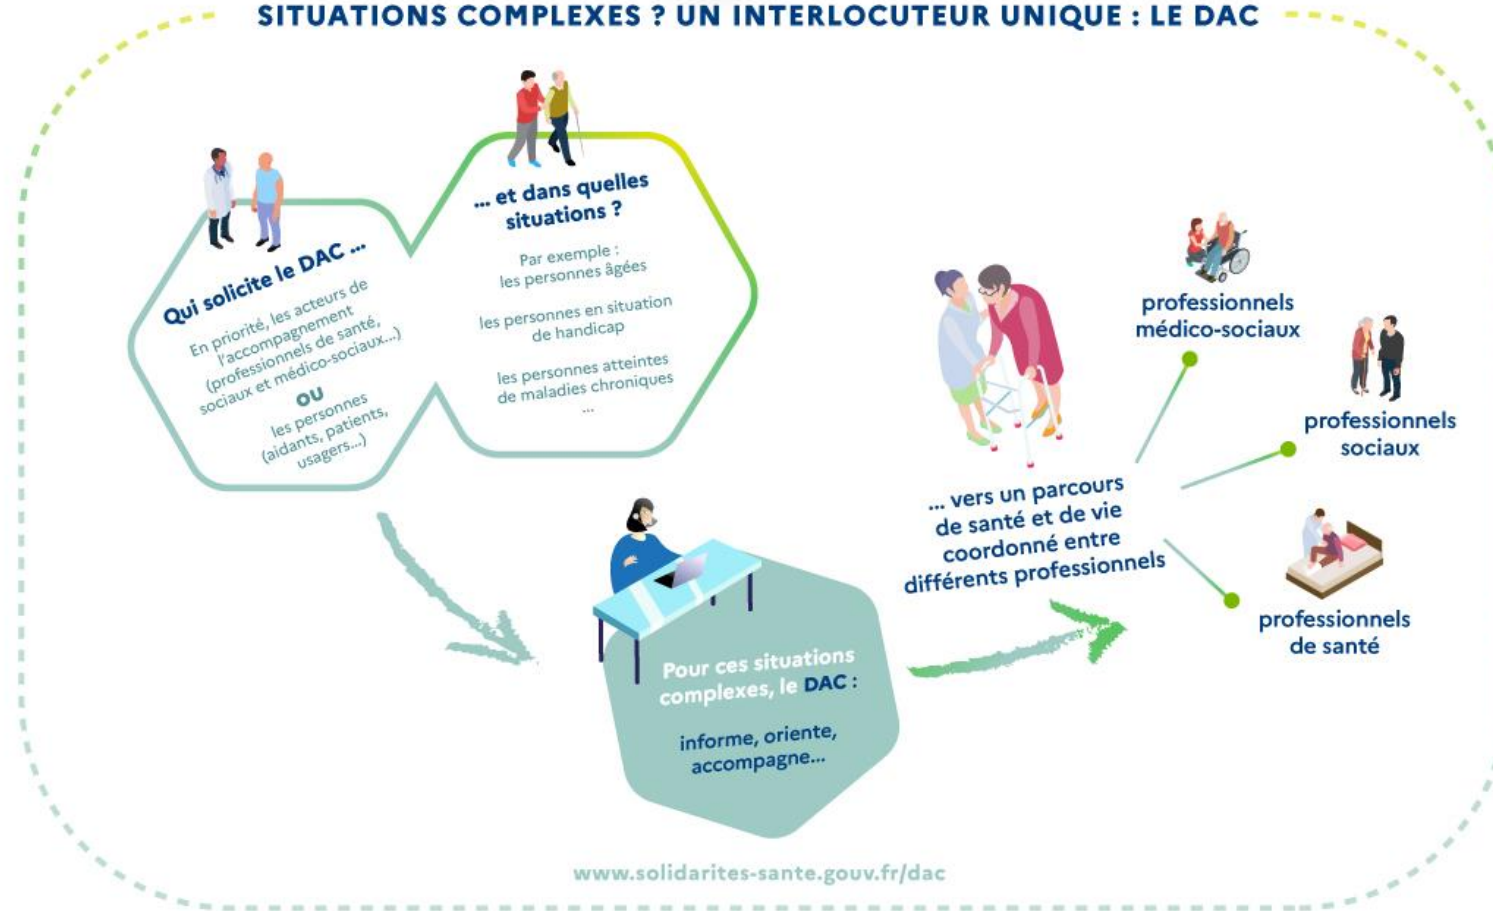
SITUATIONS COMPLEXES ? UN INTERLOCUTEUR UNIQUE : LE DAC

Qui solicite le DAC ...

En priorité, les acteurs de l'accompagnement (professionnels de santé, sociaux et médico-sociaux...)

OU

les personnes (aidants, patients, usagers...)

... et dans quelles situations ?

Par exemple : les personnes âgées

les personnes en situation de handicap

les personnes atteintes de maladies chroniques

...

Pour ces situations complexes, le DAC :

informe, oriente, accompagne...

... vers un parcours de santé et de vie coordonné entre différents professionnels

professionnels médico-sociaux

professionnels sociaux

professionnels de santé

www.solidarites-sante.gouv.fr/dac